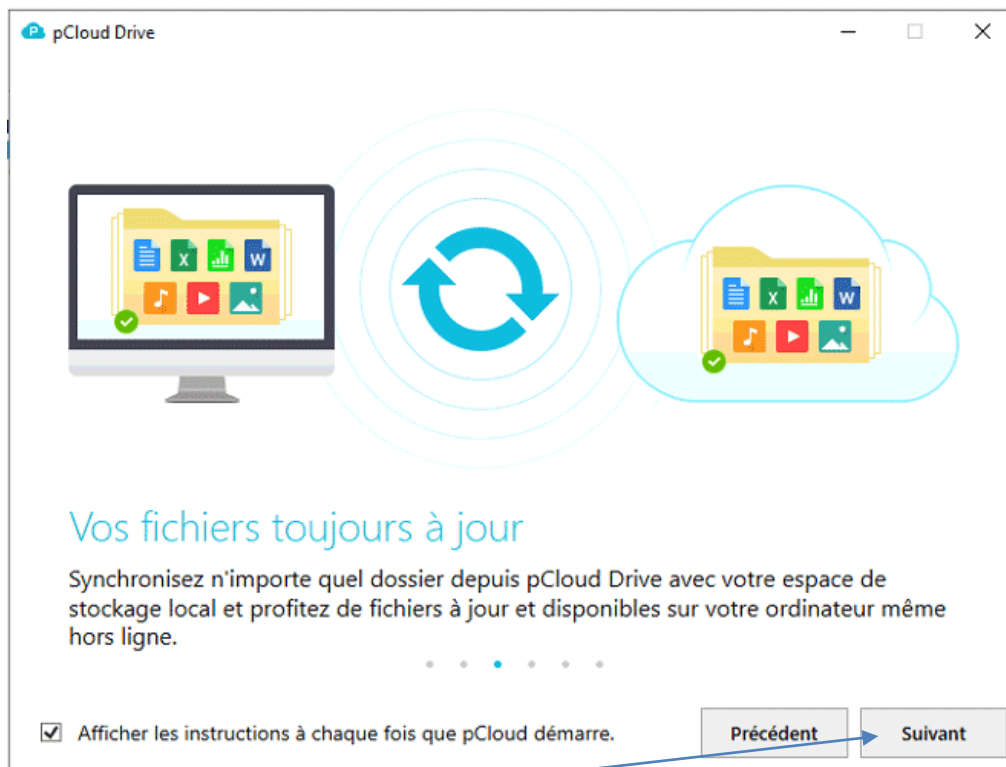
pCloud Drive

Vos fichiers toujours à jour

Synchronisez n'importe quel dossier depuis pCloud Drive avec votre espace de stockage local et profitez de fichiers à jour et disponibles sur votre ordinateur même hors ligne.

Afficher les instructions à chaque fois que pCloud démarre.

Précédent

Suivant